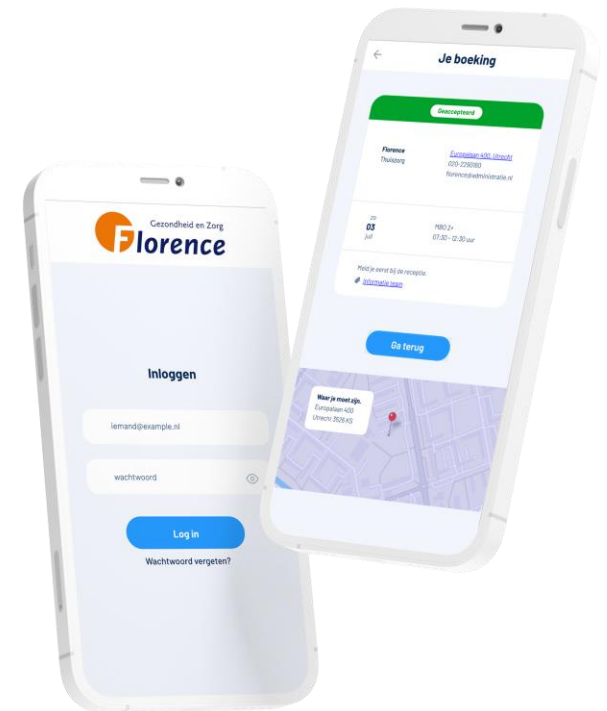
Gezondheid en Zorg
Florence

Inloggen

iemand@example.nl

wachtwoord

Log in

Wachtwoord vergeten?

Je boeking

Geaccepteerd

Florence
Thuiszorg

Europalaan 400, Utrecht
020-2260160
florence@administratie.nl

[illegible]
03
juli

MBO 2+
07:30 - 12:30 uur

Meld je eerst bij de receptie.
Informatie team

Ga terug

Waar je moet zijn.
Europalaan 400
Utrecht 3526 KS